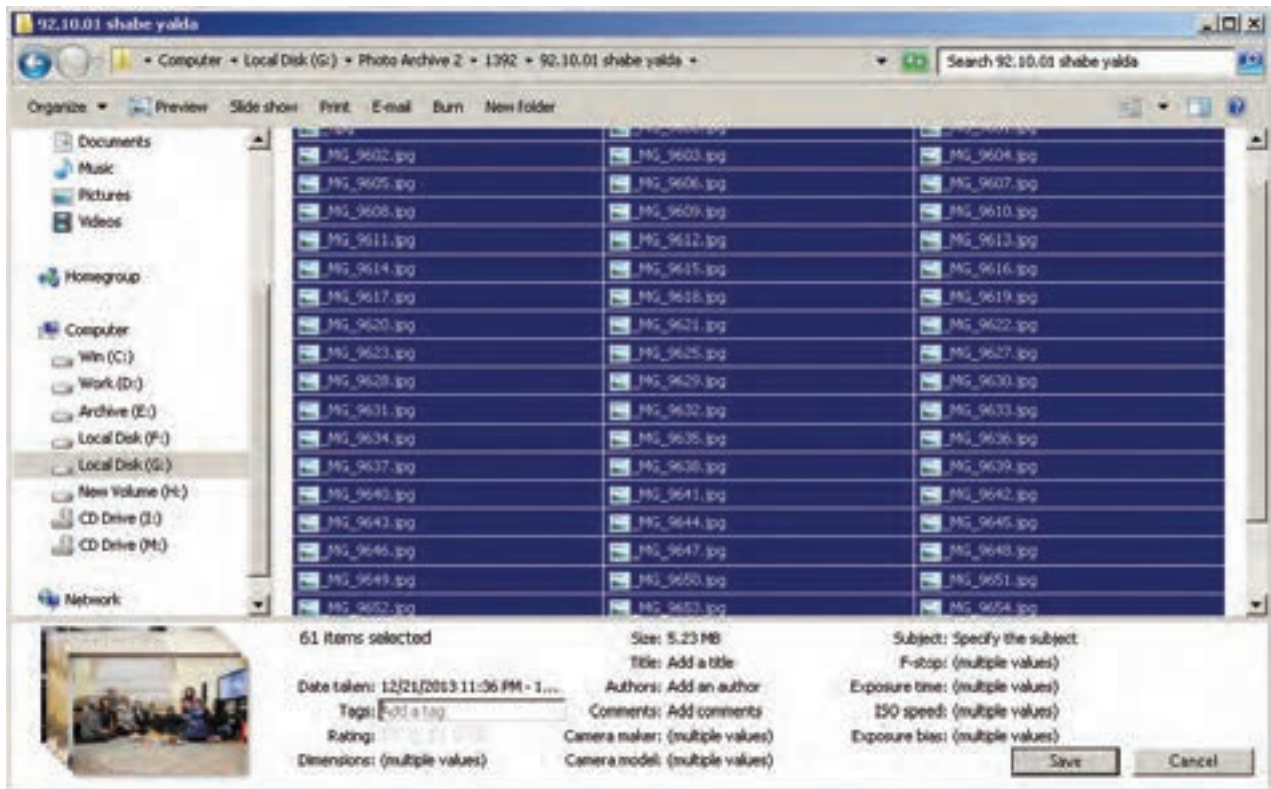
92.10.01 shabe yalda

Computer ▸ Local Disk (G:) ▸ Photo Archive 2 ▸ 1392 ▸ 92.10.01 shabe yalda ▸

Search 92.10.01 shabe yalda

Organize ▾ Preview Slide show Print E-mail Burn New folder

Documents
Music
Pictures
Videos

Homegroup

Computer
Win (C:)
Work (D:)
Archive (E:)
Local Disk (F:)
Local Disk (G:)
New Volume (H:)
CD Drive (I:)
CD Drive (M:)

Network

| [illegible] | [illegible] | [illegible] |
|---|---|---|
| _MG_9602.jpg | _MG_9603.jpg | _MG_9604.jpg |
| _MG_9605.jpg | _MG_9606.jpg | _MG_9607.jpg |
| _MG_9608.jpg | _MG_9609.jpg | _MG_9610.jpg |
| _MG_9611.jpg | _MG_9612.jpg | _MG_9613.jpg |
| _MG_9614.jpg | _MG_9615.jpg | _MG_9616.jpg |
| _MG_9617.jpg | _MG_9618.jpg | _MG_9619.jpg |
| _MG_9620.jpg | _MG_9621.jpg | _MG_9622.jpg |
| _MG_9623.jpg | _MG_9625.jpg | _MG_9627.jpg |
| _MG_9628.jpg | _MG_9629.jpg | _MG_9630.jpg |
| _MG_9631.jpg | _MG_9632.jpg | _MG_9633.jpg |
| _MG_9634.jpg | _MG_9635.jpg | _MG_9636.jpg |
| _MG_9637.jpg | _MG_9638.jpg | _MG_9639.jpg |
| _MG_9640.jpg | _MG_9641.jpg | _MG_9642.jpg |
| _MG_9643.jpg | _MG_9644.jpg | _MG_9645.jpg |
| _MG_9646.jpg | _MG_9647.jpg | _MG_9648.jpg |
| _MG_9649.jpg | _MG_9650.jpg | _MG_9651.jpg |
| _MG_9652.jpg | _MG_9653.jpg | _MG_9654.jpg |

61 items selected
Date taken: 12/21/2013 11:36 PM - 1...
Tags: Add a tag
Rating:
Dimensions: (multiple values)
Size: 5.23 MB
Title: Add a title
Authors: Add an author
Comments: Add comments
Camera maker: (multiple values)
Camera model: (multiple values)
Subject: Specify the subject
F-stop: (multiple values)
Exposure time: (multiple values)
ISO speed: (multiple values)
Exposure bias: (multiple values)

Save
Cancel